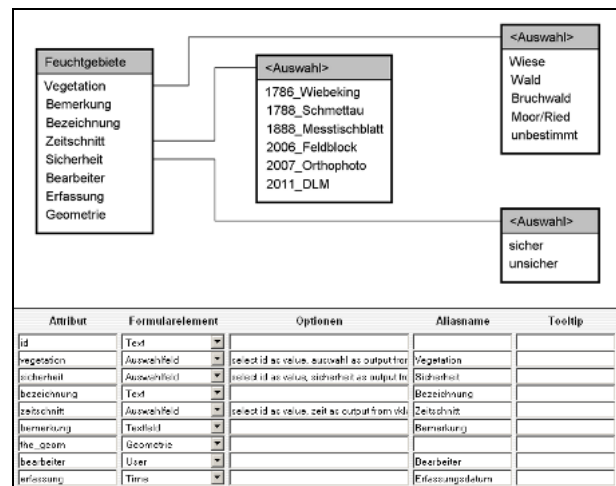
Feuchtgebiete
Vegetation
Bemerkung
Bezeichnung
Zeitschnitt
Sicherheit
Bearbeiter
Erfassung
Geometrie

<Auswahl>
1786_Wiebeking
1788_Schmettau
1888_Messtischblatt
2006_Feldblock
2007_Orthophoto
2011_DLM

<Auswahl>
Wiese
Wald
Bruchwald
Moor/Ried
unbestimmt

<Auswahl>
sicher
unsicher

| Attribut | Formularelement | Optionen | Aliasname | Tooltip |
|---|---|---|---|---|
| id | Text | | | |
| vegetation | Auswahlfeld | select id as value, auswahl as output from | Vegetation | |
| sicherheit | Auswahlfeld | select id as value, sicherheit as output fro | Sicherheit | |
| bezeichnung | Text | | Bezeichnung | |
| zeitschnitt | Auswahlfeld | select id as value, zeit as output from wkl | Zeitschnitt | |
| bemerkung | Textfeld | | Bemerkung | |
| the_geom | Geometrie | | | |
| bearbeiter | User | | Bearbeiter | |
| erfassung | Time | | Erfassungsdatum | |